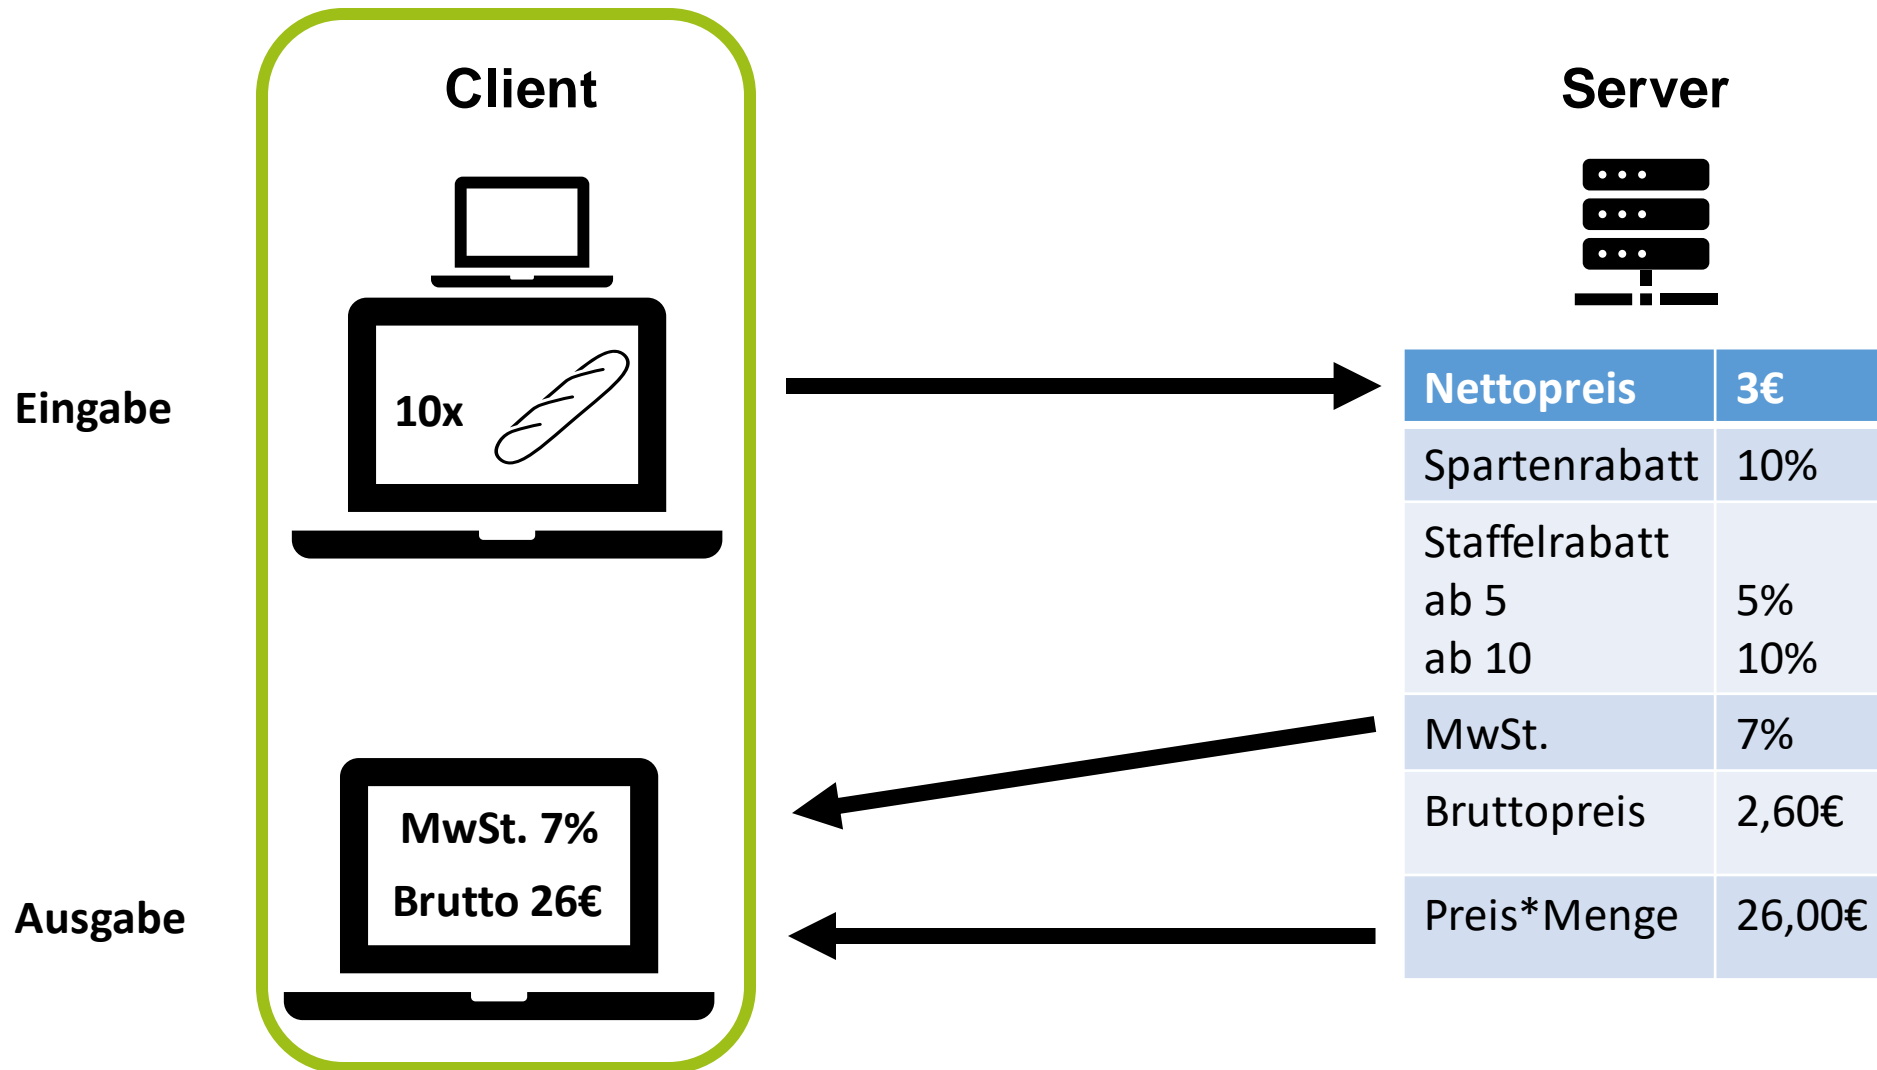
Client

Server

Eingabe

10x

Ausgabe

MwSt. 7%

Brutto 26€

| Nettopreis | 3€ |
|---|---|
| Spartenrabatt | 10% |
| Staffelrabatt<br>ab 5<br>ab 10 | <br>5%<br>10% |
| MwSt. | 7% |
| Bruttopreis | 2,60€ |
| Preis*Menge | 26,00€ |